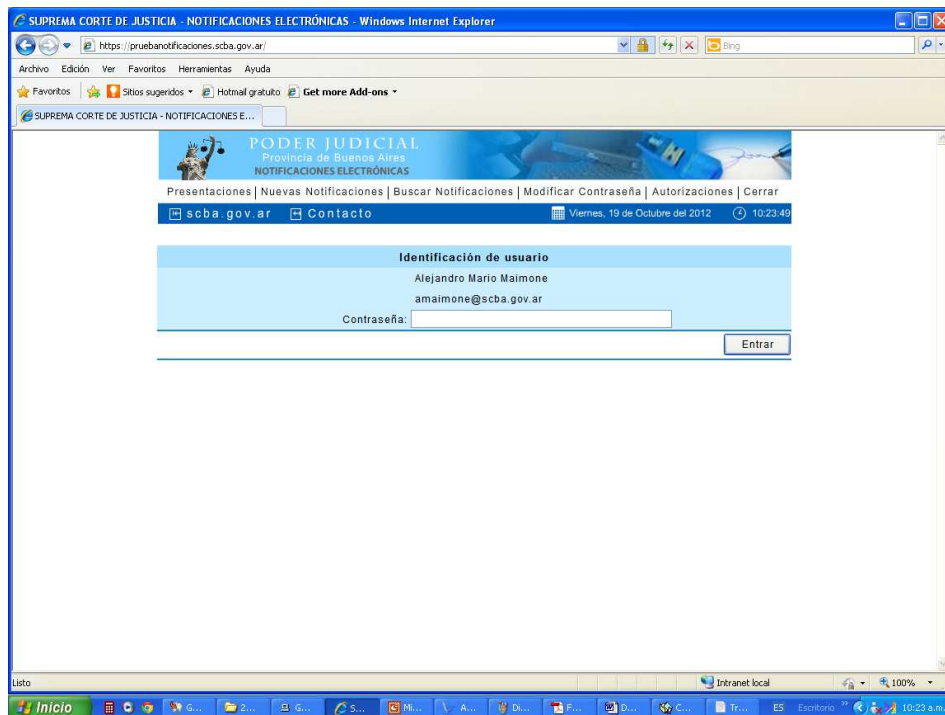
SUPREMA CORTE DE JUSTICIA - NOTIFICACIONES ELECTRÓNICAS - Windows Internet Explorer

https://pruebanotificaciones.scba.gov.ar/

Bing

Archivo Edición Ver Favoritos Herramientas Ayuda

Favoritos Sitios sugeridos Hotmail gratuito Get more Add-ons

SUPREMA CORTE DE JUSTICIA - NOTIFICACIONES E...

PODER JUDICIAL
Provincia de Buenos Aires
NOTIFICACIONES ELECTRÓNICAS

Presentaciones | Nuevas Notificaciones | Buscar Notificaciones | Modificar Contraseña | Autorizaciones | Cerrar

scba.gov.ar Contacto Viernes, 19 de Octubre del 2012 10:23:49

Identificación de usuario

Alejandro Mario Maimone

amaimone@scba.gov.ar

Contraseña:

Entrar

Listo

Intranet local

100%

Inicio G... 2... G... S... Mi... A... Di... F... D... C... Tr... ES Escritorio 10:23 a.m.